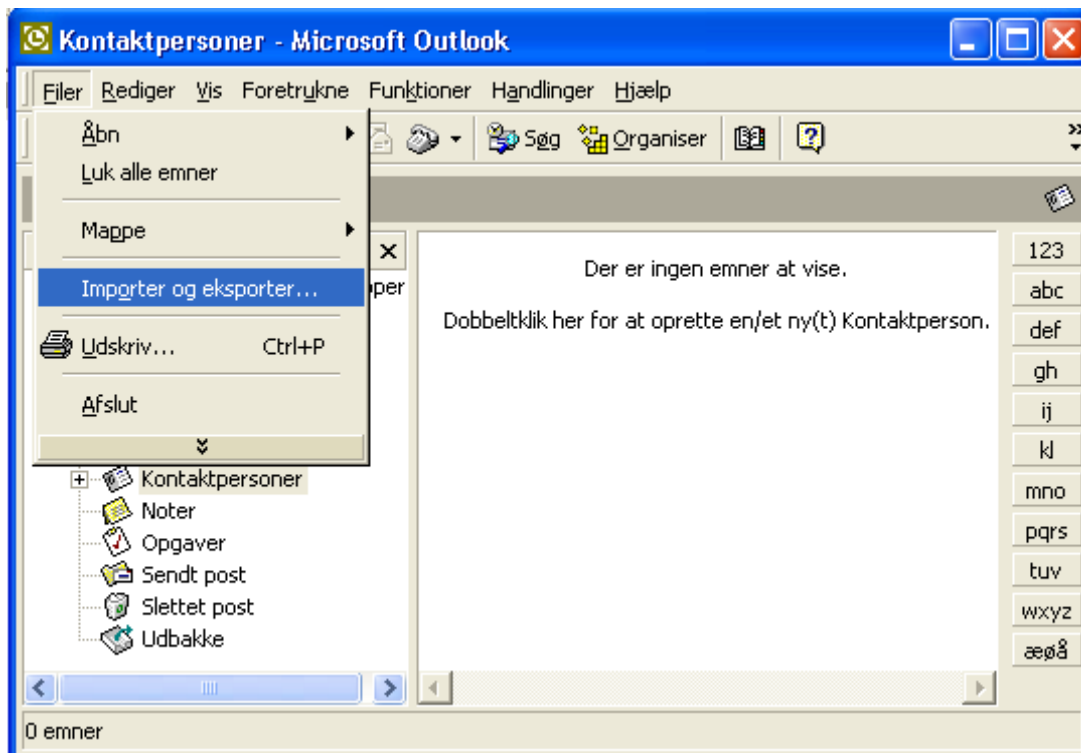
Kontaktpersoner - Microsoft Outlook

Filer Rediger Vis Foretrukne Funktioner Handlinger Hjælp

Søg Organiser

Åbn
Luk alle emner
Mappe
Importer og eksporter...
Udskriv... Ctrl+P
Afslut

pper

Kontaktpersoner
Noter
Opgaver
Sendt post
Slettet post
Udbakke

Der er ingen emner at vise.

Dobbeltklik her for at oprette en/et ny(t) Kontaktperson.

123
abc
def
gh
ij
kl
mno
pqrs
tuv
wxyz
æøå

0 emner